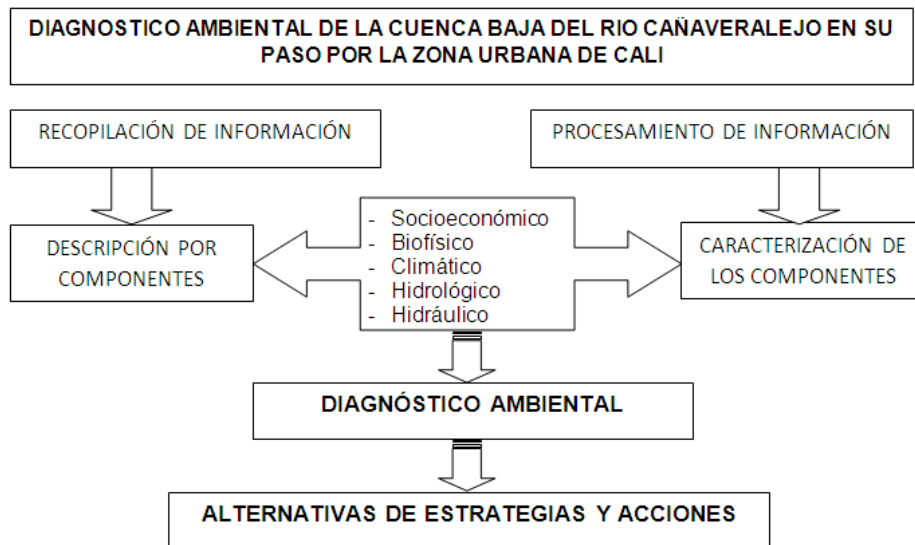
DIAGNOSTICO AMBIENTAL DE LA CUENCA BAJA DEL RIO CAÑAVERALEJO EN SU PASO POR LA ZONA URBANA DE CALI

RECOPILACIÓN DE INFORMACIÓN

PROCESAMIENTO DE INFORMACIÓN

DESCRIPCIÓN POR COMPONENTES

- Socioeconómico
- Biofísico
- Climático
- Hidrológico
- Hidráulico

CARACTERIZACIÓN DE LOS COMPONENTES

DIAGNÓSTICO AMBIENTAL

ALTERNATIVAS DE ESTRATEGIAS Y ACCIONES